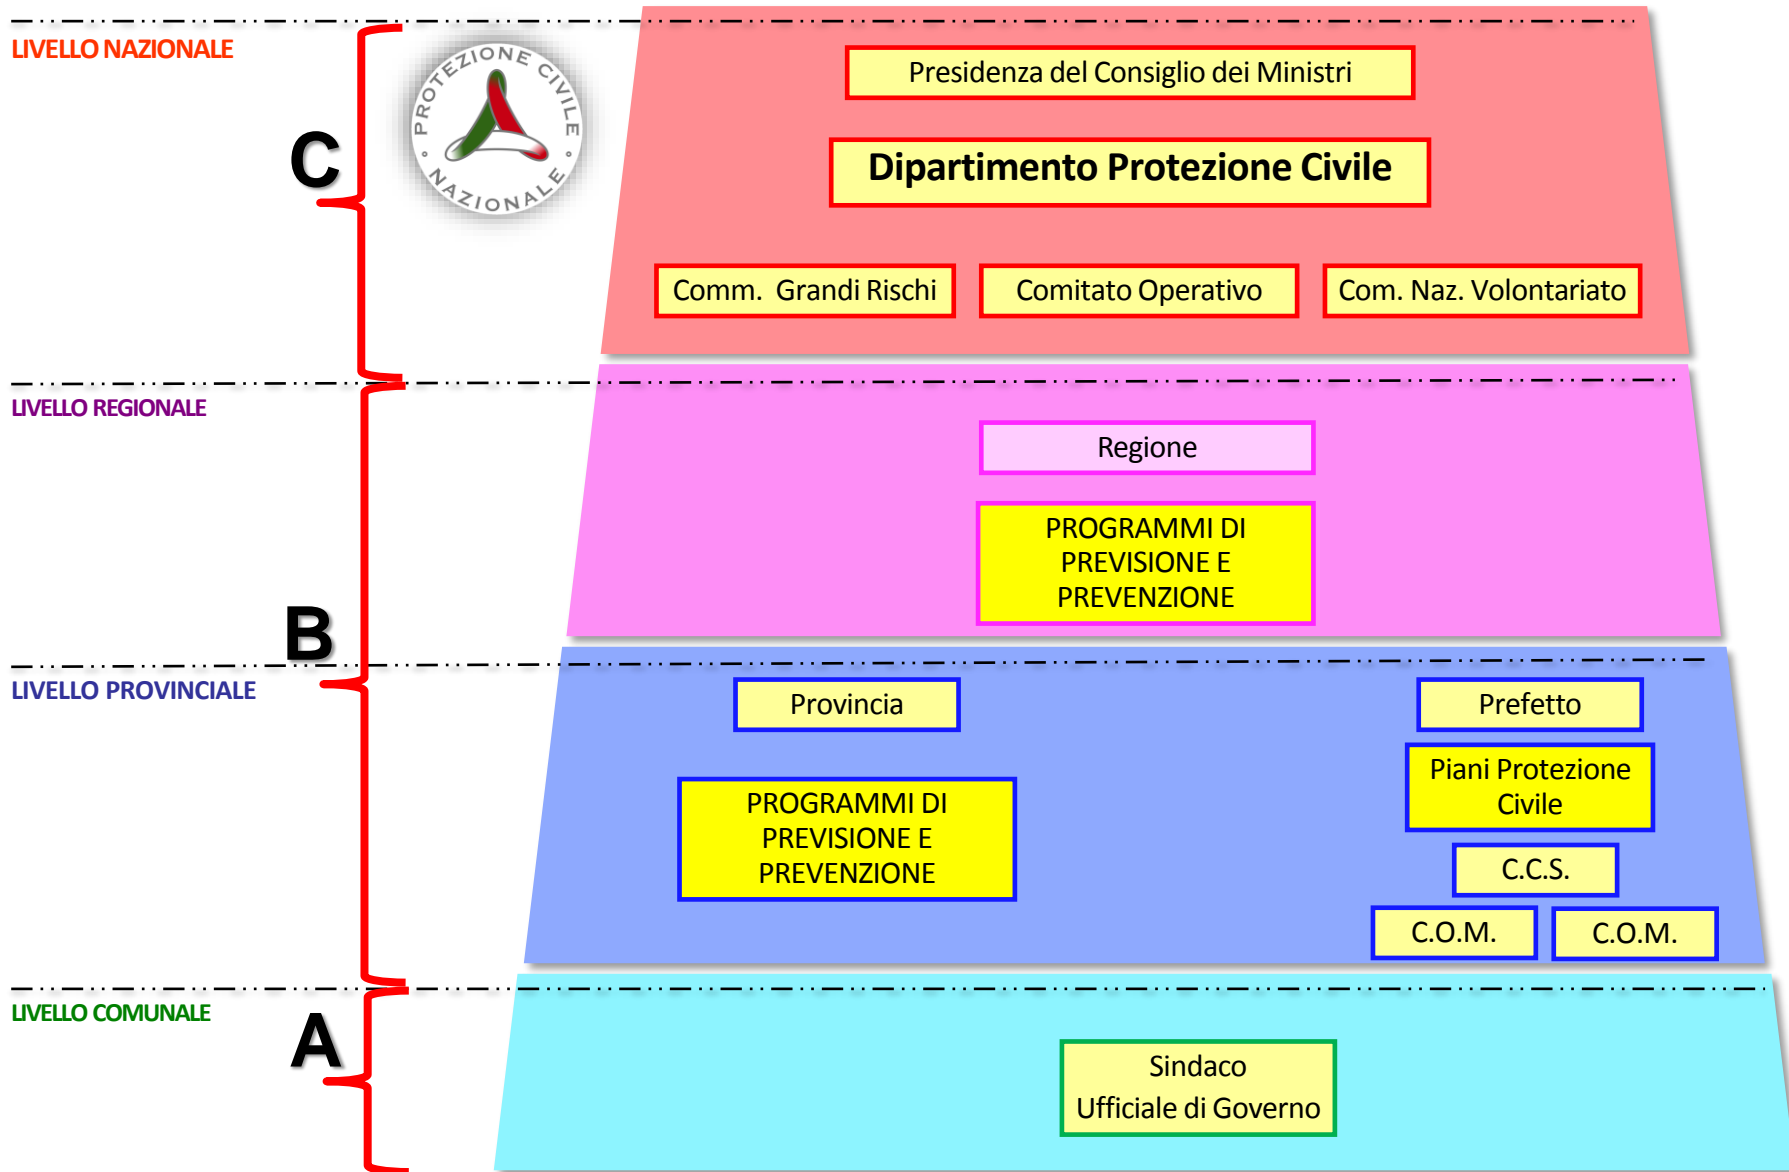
LIVELLO NAZIONALE

C

PROTEZIONE CIVILE NAZIONALE

Presidenza del Consiglio dei Ministri

Dipartimento Protezione Civile

Comm. Grandi Rischi

Comitato Operativo

Com. Naz. Volontariato

LIVELLO REGIONALE

Regione

PROGRAMMI DI PREVISIONE E PREVENZIONE

B

LIVELLO PROVINCIALE

Provincia

Prefetto

Piani Protezione Civile

PROGRAMMI DI PREVISIONE E PREVENZIONE

C.C.S.

C.O.M.

C.O.M.

LIVELLO COMUNALE

A

Sindaco
Ufficiale di Governo